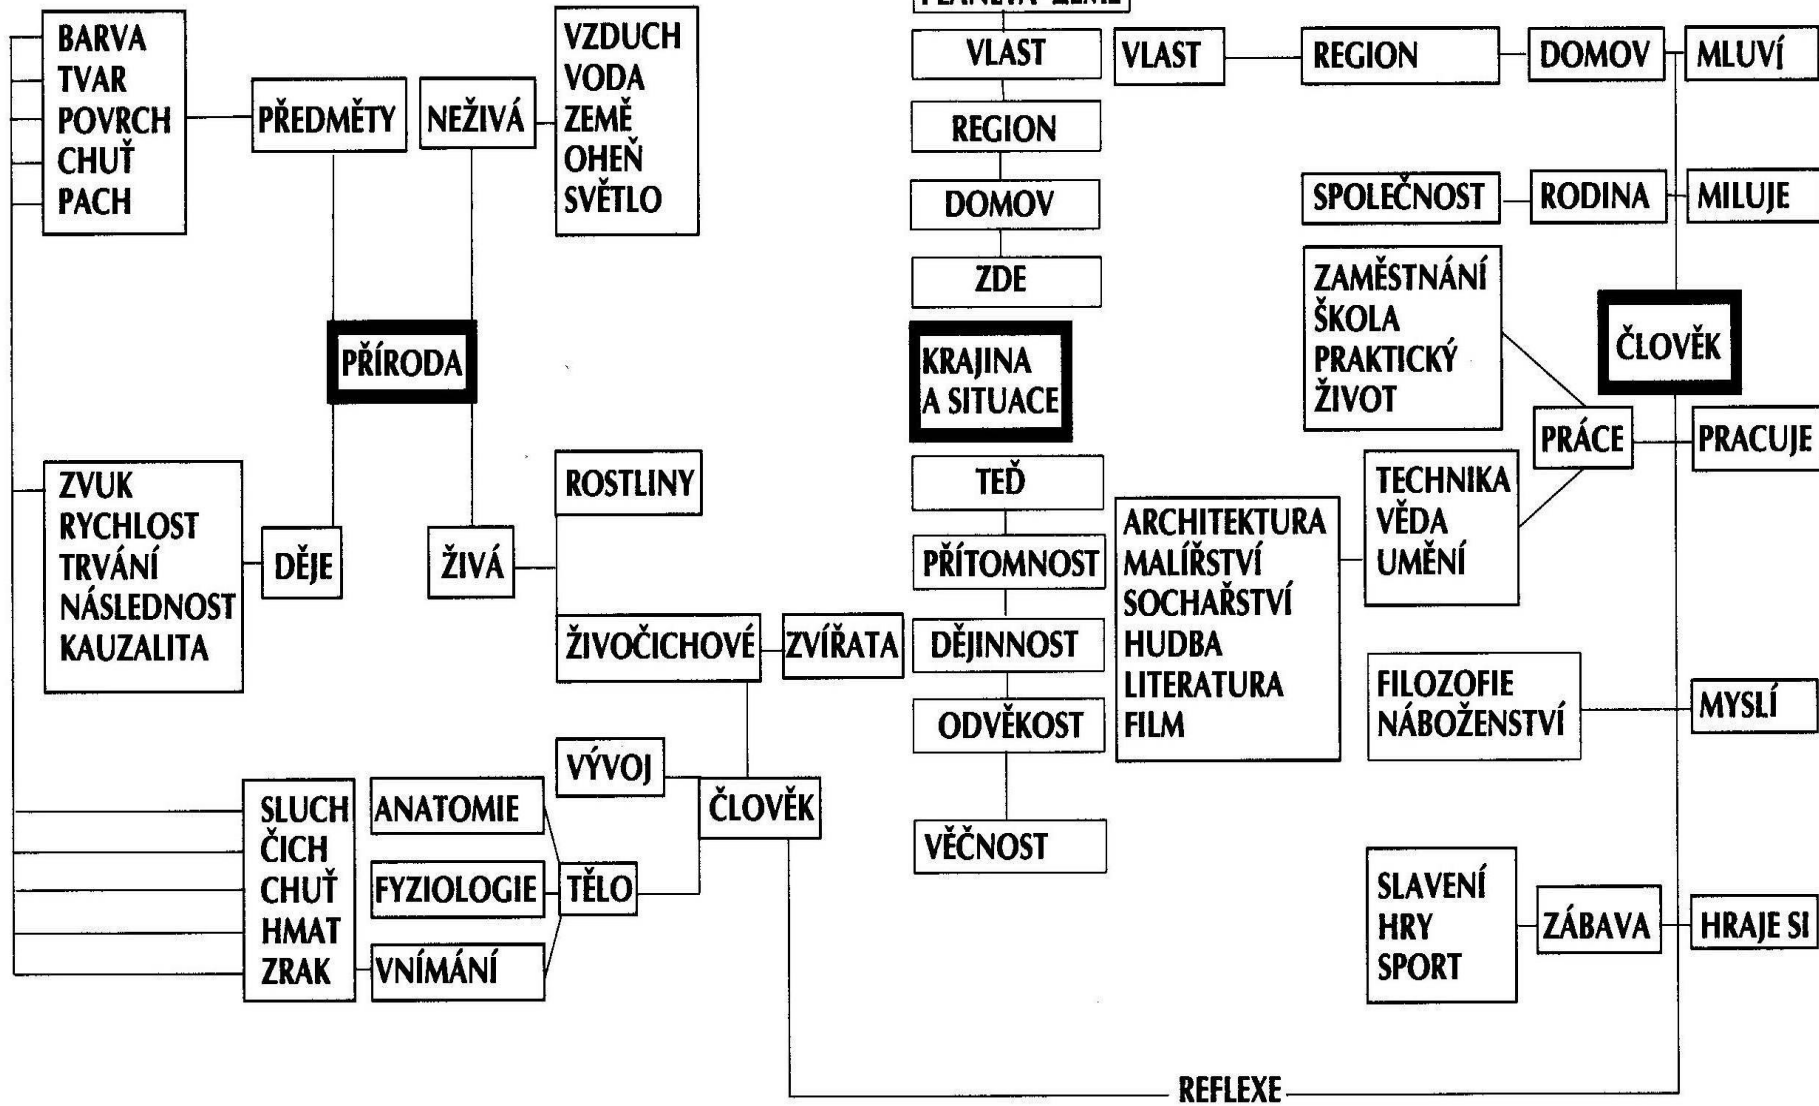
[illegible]

BARVA
TVAR
POVRCH
CHUŤ
PACH

PŘEDMĚTY

NEŽIVÁ

VZDUCH
VODA
ZEMĚ
OHEŇ
SVĚTLO

PŘÍRODA

ZVUK
RYCHLOST
TRVÁNÍ
NÁSLEDNOST
KAUZALITA

DĚJE

ŽIVÁ

ROSTLINY

ŽIVOČICHOVÉ

ZVÍŘATA

VÝVOJ

ČLOVĚK

SLUCH
ČICH
CHUŤ
HMAT
ZRAK

ANATOMIE

FYZIOLOGIE

TĚLO

VNÍMÁNÍ

VLAST

REGION

DOMOV

ZDE

KRAJINA A SITUACE

TEĎ

PŘÍTOMNOST

DĚJINNOST

ODVĚKOST

VĚČNOST

VLAST

REGION

DOMOV

MLUVÍ

SPOLEČNOST

RODINA

MILUJE

ZAMĚSTNÁNÍ
ŠKOLA
PRAKTICKÝ
ŽIVOT

ČLOVĚK

PRÁCE

PRACUJE

TECHNIKA
VĚDA
UMĚNÍ

ARCHITEKTURA
MALÍŘSTVÍ
SOCHAŘSTVÍ
HUDBA
LITERATURA
FILM

FILOZOFIE
NÁBOŽENSTVÍ

MYSLÍ

SLAVENÍ
HRY
SPORT

ZÁBAVA

HRAJE SI

REFLEXE